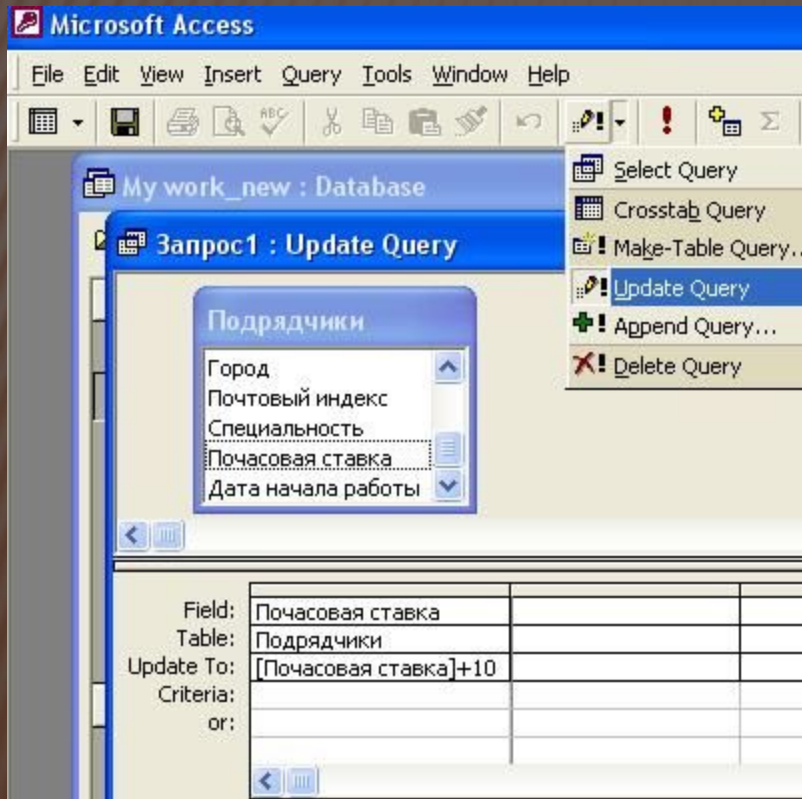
Microsoft Access

File Edit View Insert Query Tools Window Help

My work_new : Database

Запрос1 : Update Query

Select Query
Crosstab Query
Make-Table Query...
Update Query
Append Query...
Delete Query

Подрядчики
Город
Почтовый индекс
Специальность
Почасовая ставка
Дата начала работы

| Field: | Почасовая ставка |
|---|---|
| Table: | Подрядчики |
| Update To: | [Почасовая ставка]+10 |
| Criteria: | |
| or: | |